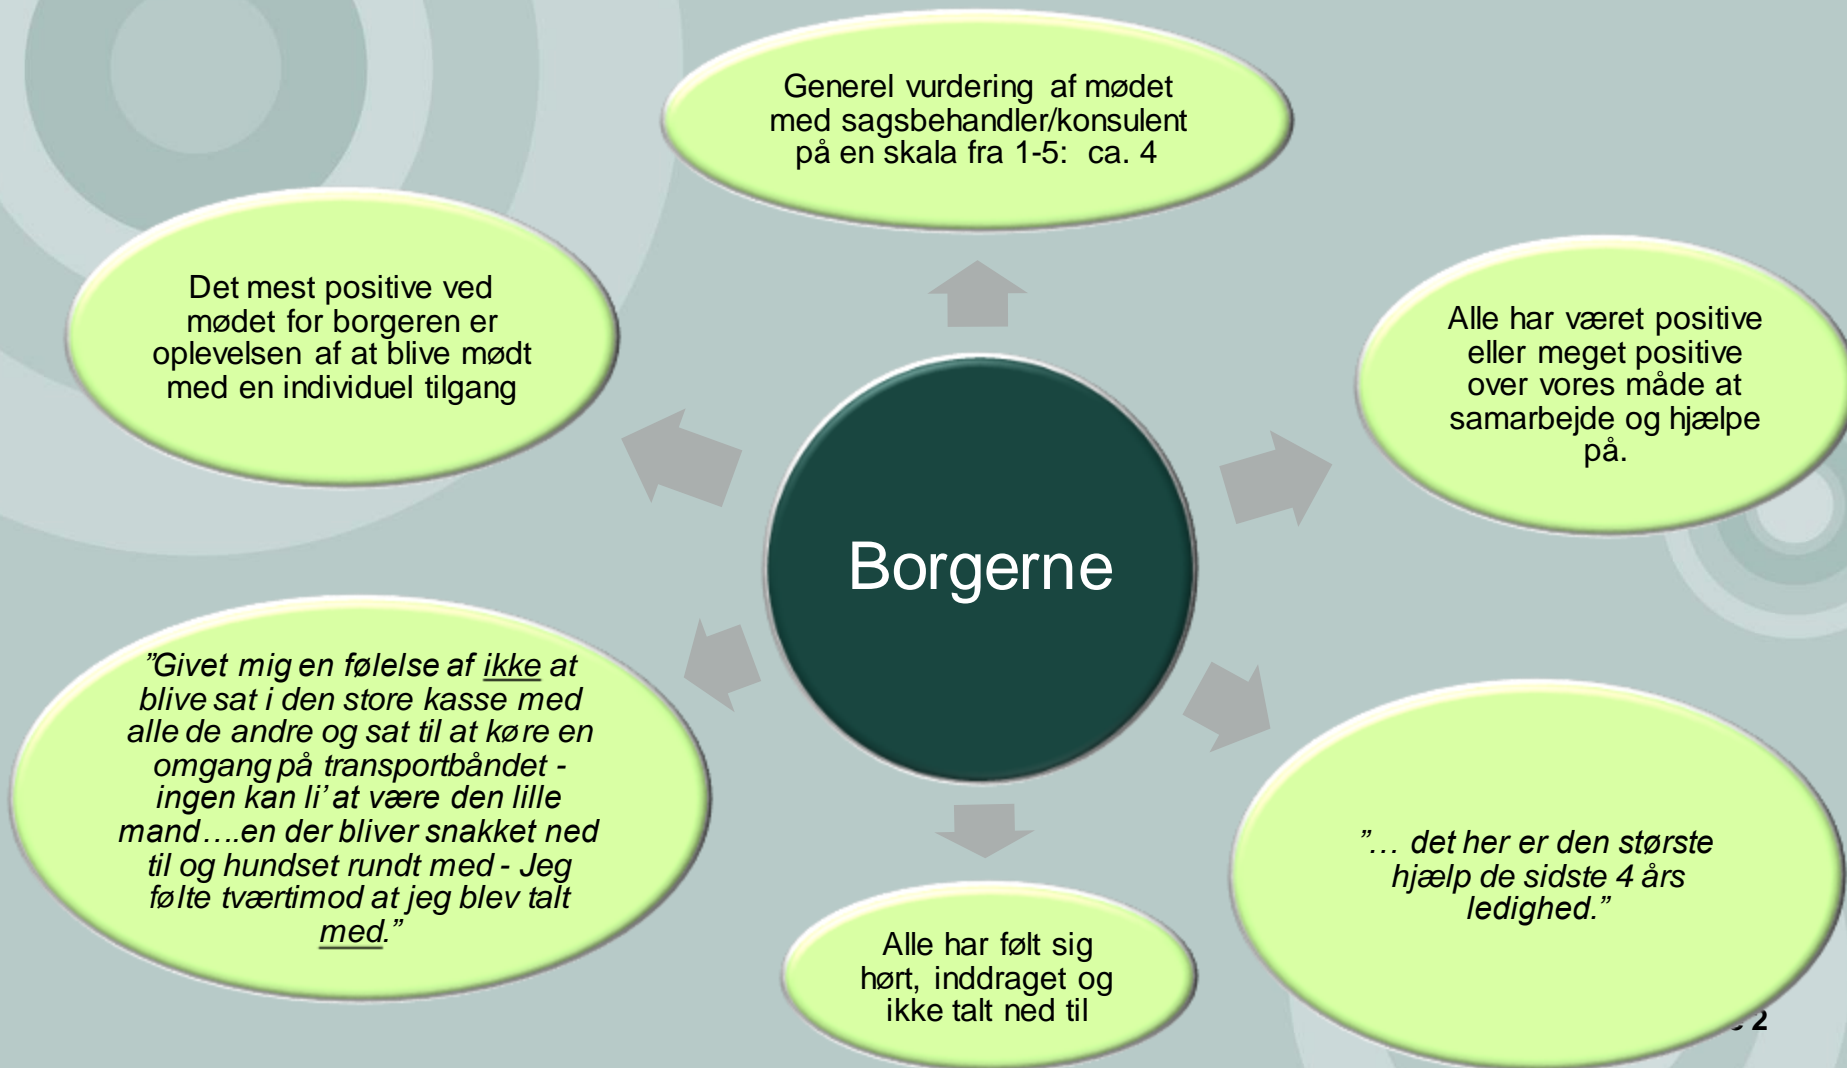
Generel vurdering af mødet med sagsbehandler/konsulent på en skala fra 1-5: ca. 4

Det mest positive ved mødet for borgeren er oplevelsen af at blive mødt med en individuel tilgang

Alle har været positive eller meget positive over vores måde at samarbejde og hjælpe på.

Borgerne

"Givet mig en følelse af ikke at blive sat i den store kasse med alle de andre og sat til at køre en omgang på transportbåndet - ingen kan li' at være den lille mand….en der bliver snakket ned til og hundset rundt med - Jeg følte tværtimod at jeg blev talt med."

"… det her er den største hjælp de sidste 4 års ledighed."

Alle har følt sig hørt, inddraget og ikke talt ned til

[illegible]2